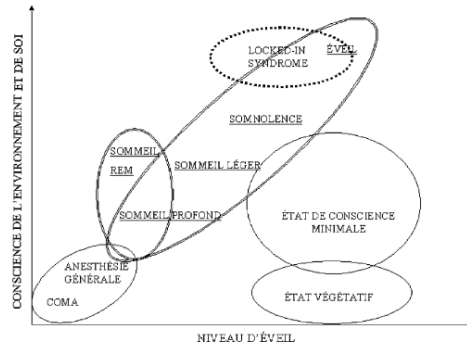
CONSCIENCE DE L'ENVIRONNEMENT ET DE SOI

LOCKED-IN SYNDROME

ÉVEIL

SOMNOLENCE

SOMMEIL REM

SOMMEIL LÉGER

SOMMEIL PROFOND

ÉTAT DE CONSCIENCE MINIMALE

ANESTHÉSIE GÉNÉRALE

COMA

ÉTAT VÉGÉTATIF

NIVEAU D'ÉVEIL